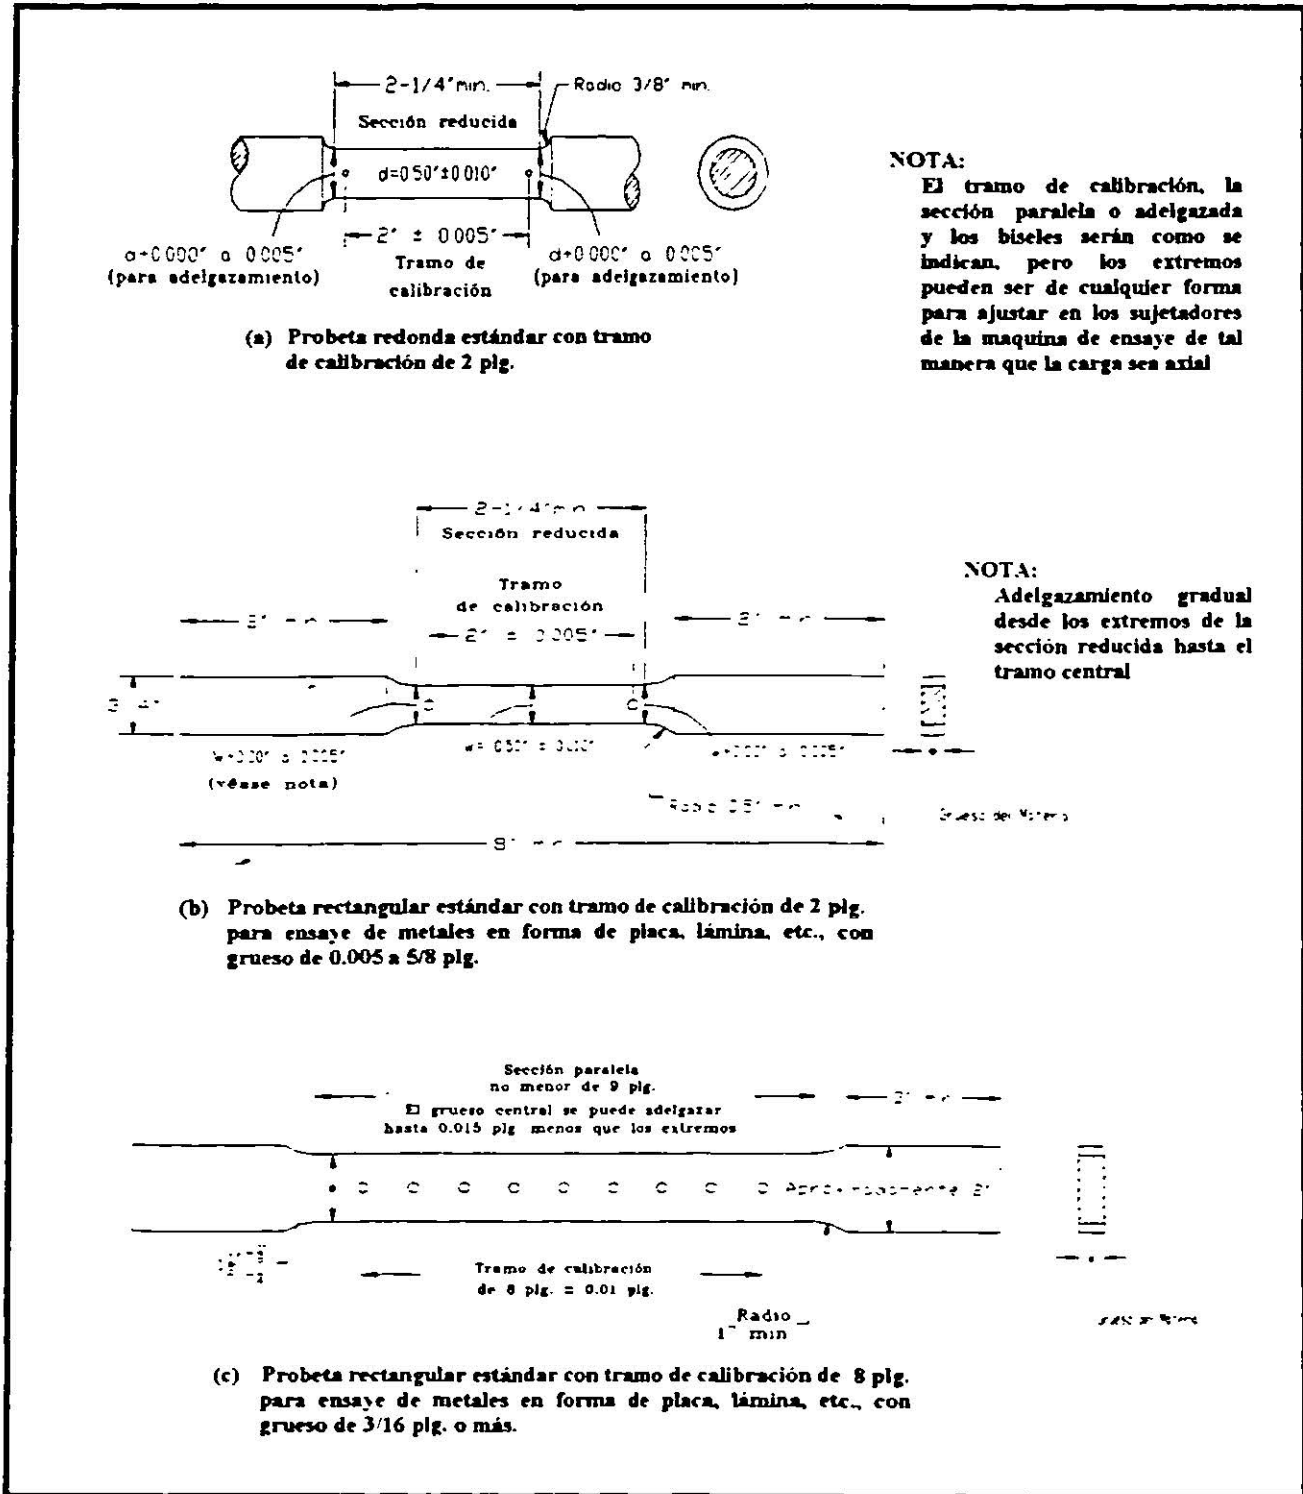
2-1/4" min.
Radio 3/8" min.
Sección reducida
d=0.50"±0.010"
d+0.000" a 0.005"
(para adelgazamiento)
2" ± 0.005"
Tramo de calibración
d+0.000" a 0.005"
(para adelgazamiento)

(a) Probeta redonda estándar con tramo de calibración de 2 plg.

NOTA:
El tramo de calibración, la sección paralela o adelgazada y los biseles serán como se indican, pero los extremos pueden ser de cualquier forma para ajustar en los sujetadores de la maquina de ensaye de tal manera que la carga sea axial

2-1/4" min
Sección reducida
Tramo de calibración
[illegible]
2" ± 0.005"
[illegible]
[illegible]
w+0.000" a 0.005"
(véase nota)
w= 0.500" ± 0.010"
w+0.000" a 0.005"
Radio 0.5" min
Grueso del Material
8" min

NOTA:
Adelgazamiento gradual desde los extremos de la sección reducida hasta el tramo central

(b) Probeta rectangular estándar con tramo de calibración de 2 plg. para ensaye de metales en forma de placa, lámina, etc., con grueso de 0.005 a 5/8 plg.

Sección paralela no menor de 9 plg.
El grueso central se puede adelgazar hasta 0.015 plg menos que los extremos
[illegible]
Aproximadamente 2"
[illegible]
Tramo de calibración de 8 plg. ± 0.01 plg.
Radio 1" min
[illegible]

(c) Probeta rectangular estándar con tramo de calibración de 8 plg. para ensaye de metales en forma de placa, lámina, etc., con grueso de 3/16 plg. o más.